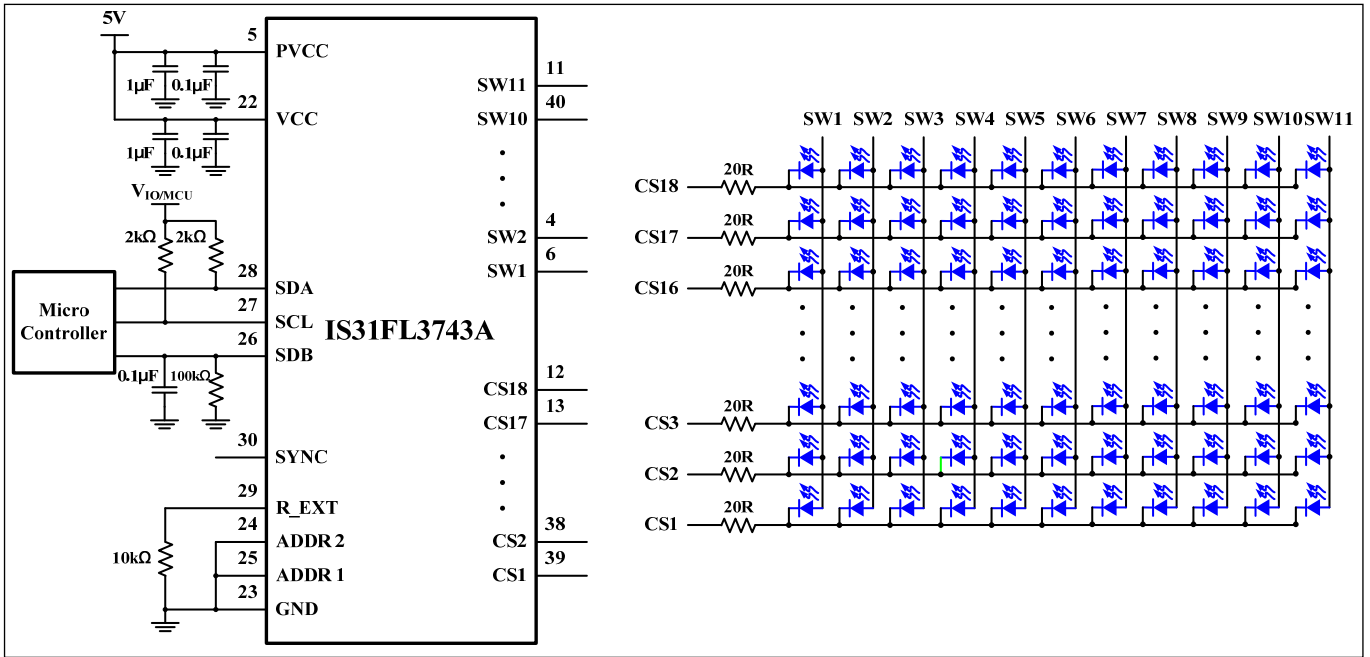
5V

5 PVCC

1μF 0.1μF

22 VCC

1μF 0.1μF

$V_{IO/MCU}$

2kΩ 2kΩ

Micro Controller

28 SDA

27 SCL

26 SDB

0.1μF 100kΩ

30 SYNC

29 R_EXT

10kΩ

24 ADDR 2

25 ADDR 1

23 GND

IS31FL3743A

SW11 11

SW10 40

SW2 4

SW1 6

CS18 12

CS17 13

CS2 38

CS1 39

SW1 SW2 SW3 SW4 SW5 SW6 SW7 SW8 SW9 SW10 SW11

CS18 20R

CS17 20R

CS16 20R

CS3 20R

CS2 20R

CS1 20R